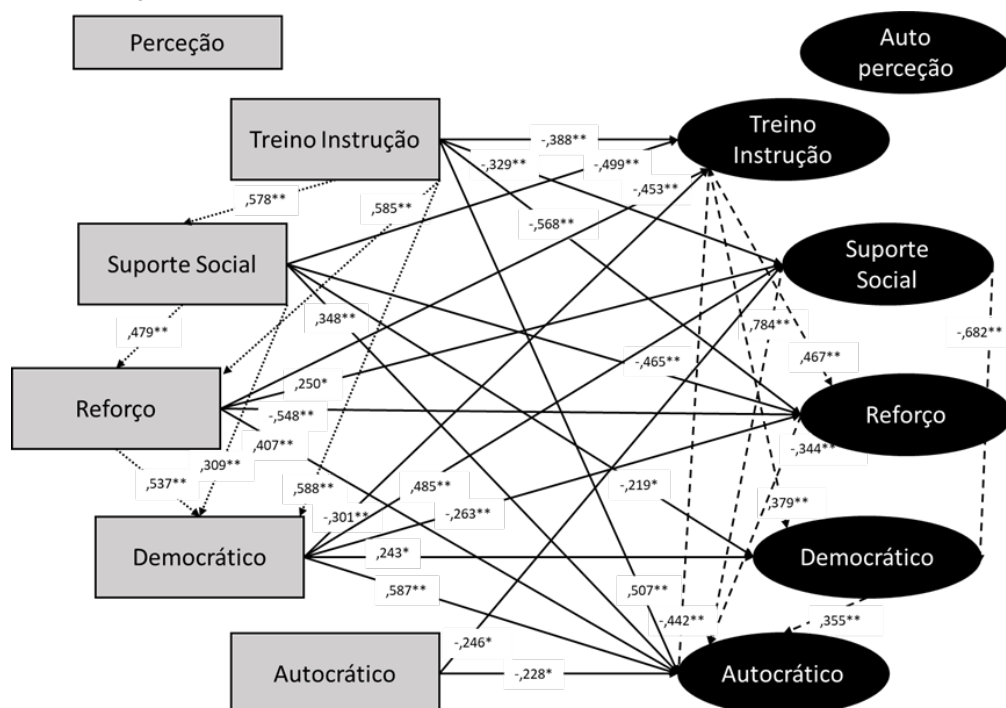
Perceção

Auto perceção

Treino Instrução

Treino Instrução

Suporte Social

Suporte Social

Reforço

Reforço

Democrático

Democrático

Autocrático

Autocrático

-,388**
-,329**
-,499**
-,453**
,578**
,585**
-,568**
,479**
,348**
,784**
,467**
-,682**
-,465**
,250*
-,548**
,407**
,309**
,537**
-,344**
,588**
,485**
-,301**
-,263**
-,219*
,379**
,243*
,587**
,507**
-,442**
,355**
-,246*
-,228*